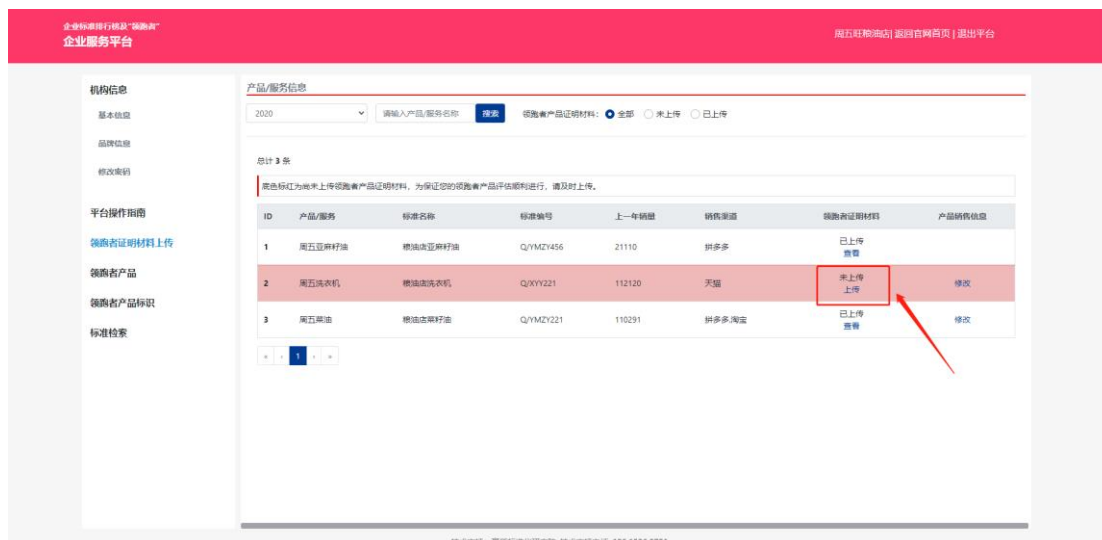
企业标准排行榜及"领跑者"
企业服务平台

周五旺粮油店| 返回官网首页 | 退出平台

机构信息
基本信息
品牌信息
修改密码

平台操作指南
领跑者证明材料上传
领跑者产品
领跑者产品标识
标准检索

产品/服务信息

2020
请输入产品/服务名称
搜索
领跑者产品证明材料： 全部 未上传 已上传

总计 3 条

底色标红为尚未上传领跑者产品证明材料，为保证您的领跑者产品评估顺利进行，请及时上传。

| ID | 产品/服务 | 标准名称 | 标准编号 | 上一年销量 | 销售渠道 | 领跑者证明材料 | 产品销售信息 |
|---|---|---|---|---|---|---|---|
| 1 | 周五亚麻籽油 | 粮油店亚麻籽油 | Q/YMZY456 | 21110 | 拼多多 | 已上传 查看 | |
| 2 | 周五洗衣机 | 粮油店洗衣机 | Q/XYY221 | 112120 | 天猫 | 未上传 上传 | 修改 |
| 3 | 周五菜油 | 粮油店菜籽油 | Q/YMZY221 | 110291 | 拼多多,淘宝 | 已上传 查看 | 修改 |

« ‹ 1 › »